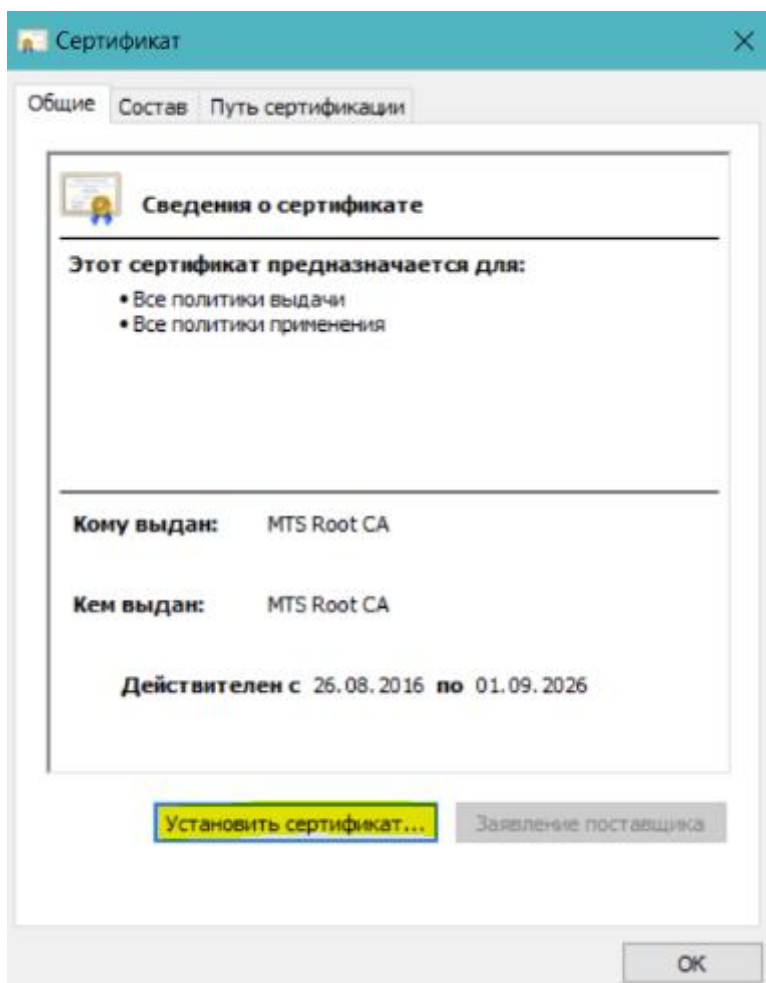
Сертификат

Общие | Состав | Путь сертификации

Сведения о сертификате

Этот сертификат предназначается для:
• Все политики выдачи
• Все политики применения

Кому выдан: MTS Root CA

Кем выдан: MTS Root CA

Действителен с 26.08.2016 по 01.09.2026

Установить сертификат... | Заявление поставщика

OK